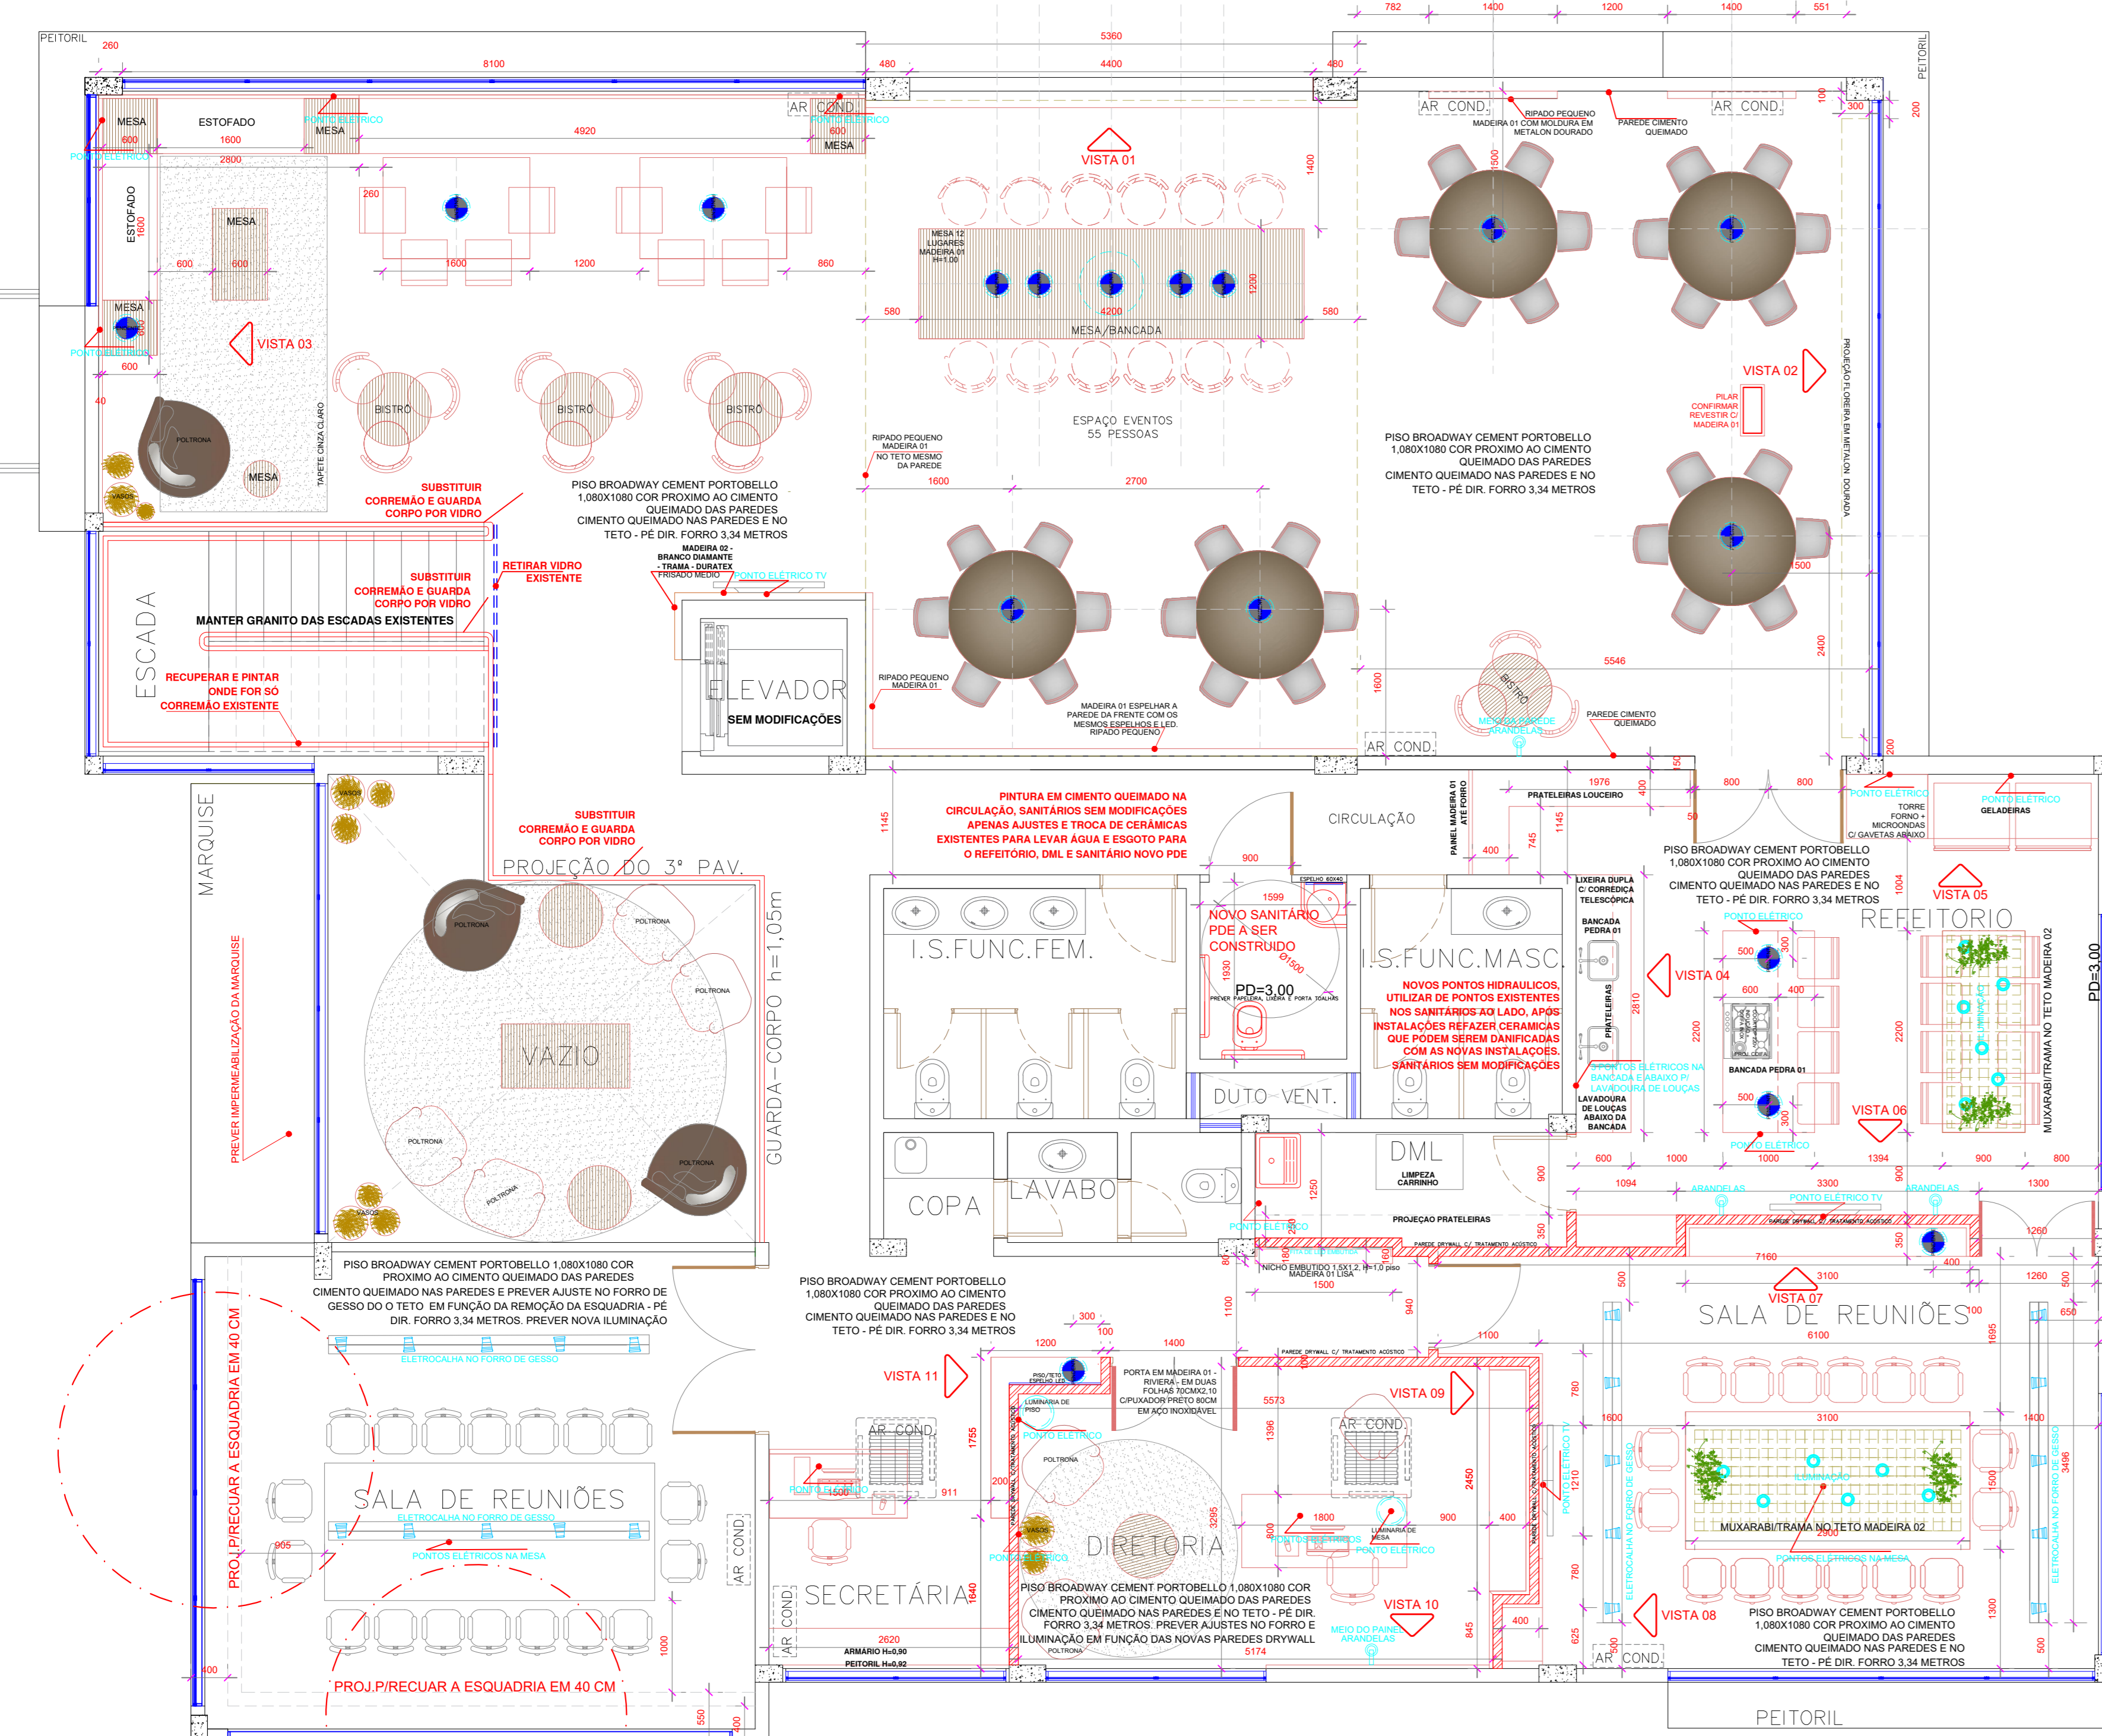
PEITORIL
260
8100
5360
480
4400
480
782 1400 1200 1400 551
PEITORIL
MESA
600
ESTOFADO
1600
2800
PONTO ELÉTRICO
MESA
4920
AR COND.
PONTO ELÉTRICO
600
MESA
VISTA 01
AR COND.
RIPADO PEQUENO MADEIRA 01 COM MOLDURA EM METALON DOURADO
PAREDE CIMENTO QUEIMADO
AR COND.
100
300
200
PONTO ELÉTRICO
ESTOFADO 1600
MESA
260
1400
1500
600
600
1600
1200
860
MESA 12 LUGARES MADEIRA 01 H=1,00
580
4200
1200
580
MESA/BANCADA
MESA
600
PONTO ELÉTRICO
600
VISTA 03
BISTRÔ
BISTRÔ
BISTRÔ
ESPAÇO EVENTOS 55 PESSOAS
VISTA 02
PILAR CONFIRMAR REVESTIR C/ MADEIRA 01
PROJEÇÃO FLOREIRA EM METALON DOURADA
40
POLTRONA
MESA
VASOS
TAPETE CINZA CLARO
SUBSTITUIR CORREMÃO E GUARDA CORPO POR VIDRO
RIPADO PEQUENO MADEIRA 01 NO TETO MESMO DA PAREDE
PISO BROADWAY CEMENT PORTOBELLO 1,080X1080 COR PROXIMO AO CIMENTO QUEIMADO DAS PAREDES CIMENTO QUEIMADO NAS PAREDES E NO TETO - PÉ DIR. FORRO 3,34 METROS
1600
2700
PISO BROADWAY CEMENT PORTOBELLO 1,080X1080 COR PROXIMO AO CIMENTO QUEIMADO DAS PAREDES CIMENTO QUEIMADO NAS PAREDES E NO TETO - PÉ DIR. FORRO 3,34 METROS
ESCADA
SUBSTITUIR CORREMÃO E GUARDA CORPO POR VIDRO
RETIRAR VIDRO EXISTENTE
MADEIRA 02 - BRANCO DIAMANTE - TRAMA - DURATEX FRISADO MEDIO
PONTO ELÉTRICO TV
1500
MANTER GRANITO DAS ESCADAS EXISTENTES
2400
RECUPERAR E PINTAR ONDE FOR SÓ CORREMÃO EXISTENTE
ELEVADOR
SEM MODIFICAÇÕES
RIPADO PEQUENO MADEIRA 01
MADEIRA 01 ESPELHAR A PAREDE DA FRENTE COM OS MESMOS ESPELHOS E LED. RIPADO PEQUENO
5546
1600
BISTRÔ
MEIO DA PAREDE ARANDELAS
PAREDE CIMENTO QUEIMADO
AR COND.
200
MARQUISE
VASOS
1145
SUBSTITUIR CORREMÃO E GUARDA CORPO POR VIDRO
PINTURA EM CIMENTO QUEIMADO NA CIRCULAÇÃO, SANITÁRIOS SEM MODIFICAÇÕES APENAS AJUSTES E TROCA DE CERÂMICAS EXISTENTES PARA LEVAR ÁGUA E ESGOTO PARA O REFEITÓRIO, DML E SANITÁRIO NOVO PDE
CIRCULAÇÃO
PAINEL MADEIRA 01 ATÉ FORRO
1976
PRATELEIRAS LOUCEIRO
400
150
800
800
PONTO ELÉTRICO
PONTO ELÉTRICO
TORRE FORNO + MICROONDAS C/ GAVETAS ABAIXO
GELADEIRAS
50
400
745
1145
900
PROJEÇÃO DO 3° PAV.
PISO BROADWAY CEMENT PORTOBELLO 1,080X1080 COR PROXIMO AO CIMENTO QUEIMADO DAS PAREDES CIMENTO QUEIMADO NAS PAREDES E NO TETO - PÉ DIR. FORRO 3,34 METROS
1004
VISTA 05
POLTRONA
ESPELHO 60X40
1599
LIXEIRA DUPLA C/ CORREDIÇA TELESCÓPICA
BANCADA PEDRA 01
PONTO ELÉTRICO
REFEITORIO
I.S.FUNC.FEM.
NOVO SANITÁRIO PDE A SER CONSTRUIDO
Ø1500
I.S.FUNC.MASC.
500
300
MUXARABI/TRAMA NO TETO MADEIRA 02
PD=3,00
POLTRONA
1930
PD=3,00
PREVER PAPELEIRA, LIXEIRA E PORTA TOALHAS
NOVOS PONTOS HIDRAULICOS, UTILIZAR DE PONTOS EXISTENTES NOS SANITÁRIOS AO LADO, APÓS INSTALAÇÕES REFAZER CERAMICAS QUE PODEM SEREM DANIFICADAS COM AS NOVAS INSTALAÇÕES. SANITÁRIOS SEM MODIFICAÇÕES
VISTA 04
600
400
2810
PRATELEIRAS
2200
2200
ILUMINAÇÃO
GUARDA-CORPO h=1,05m
VAZIO
PREVER IMPERMEABILIZAÇÃO DA MARQUISE
BANCADA PEDRA 01
3 PONTOS ELÉTRICOS NA BANCADA E ABAIXO P/ LAVADOURA DE LOUÇAS
LAVADOURA DE LOUÇAS ABAIXO DA BANCADA
500
300
VISTA 06
DUTO VENT.
POLTRONA
POLTRONA
POLTRONA
PONTO ELÉTRICO
600
1000
1000
1394
900
800
DML
LIMPEZA CARRINHO
900
COPA
LAVABO
1094
3300
1300
ARANDELAS
PONTO ELÉTRICO TV
ARANDELAS
VASOS
1250
PONTO ELÉTRICO
PROJEÇÃO PRATELEIRAS
PAREDE DRYWALL C/ TRATAMENTO ACÚSTICO
1260
350
PAREDE DRYWALL C/ TRATAMENTO ACÚSTICO
350
7160
400
PISO BROADWAY CEMENT PORTOBELLO 1,080X1080 COR PROXIMO AO CIMENTO QUEIMADO DAS PAREDES E PREVER AJUSTE NO FORRO DE GESSO DO O TETO EM FUNÇÃO DA REMOÇÃO DA ESQUADRIA - PÉ DIR. FORRO 3,34 METROS. PREVER NOVA ILUMINAÇÃO
PISO BROADWAY CEMENT PORTOBELLO 1,080X1080 COR PROXIMO AO CIMENTO QUEIMADO DAS PAREDES CIMENTO QUEIMADO NAS PAREDES E NO TETO - PÉ DIR. FORRO 3,34 METROS
NICHO EMBUTIDO 1,5X1,2, H=1,0 piso MADEIRA 01 LISA
1500
80
180
160
3100
1260
500
VISTA 07
SALA DE REUNIÕES
100
650
500
6100
1695
300
100
1100
940
1100
1200
1400
ELETROCALHA NO FORRO DE GESSO
VISTA 11
PISO/TETO ESPELHO LED
PORTA EM MADEIRA 01 - RIVIERA - EM DUAS FOLHAS 70CMX2,10 C/PUXADOR PRETO 80CM EM AÇO INOXIDÁVEL
PAREDE DRYWALL C/ TRATAMENTO ACÚSTICO
780
VISTA 09
5573
LUMINÁRIA DE PISO
1396
AR COND.
1600
3100
1400
PROJ.P/RECUAR A ESQUADRIA EM 40 CM
AR COND.
1755
PONTO ELÉTRICO
POLTRONA
ILUMINAÇÃO
SALA DE REUNIÕES
ELETROCALHA NO FORRO DE GESSO
905
PONTOS ELÉTRICOS NA MESA
AR COND.
PONTO ELÉTRICO
911
200
2450
1210
PONTO ELÉTRICO TV
1500
3496
1500
ELETROCALHA NO FORRO DE GESSO
ELETROCALHA NO FORRO DE GESSO
VASOS
PONTO ELÉTRICO
3295
DIRETORIA
800
1800
PONTOS ELÉTRICOS
LUMINÁRIA DE MESA
900
400
PONTO ELÉTRICO
2900
MUXARABI/TRAMA NO TETO MADEIRA 02
PONTOS ELÉTRICOS NA MESA
SECRETÁRIA
1640
PISO BROADWAY CEMENT PORTOBELLO 1,080X1080 COR PROXIMO AO CIMENTO QUEIMADO DAS PAREDES CIMENTO QUEIMADO NAS PAREDES E NO TETO - PÉ DIR. FORRO 3,34 METROS. PREVER AJUSTE NO FORRO E ILUMINAÇÃO EM FUNÇÃO DAS NOVAS PAREDES DRYWALL
VISTA 10
MEIO DO PAINEL ARANDELAS
780
VISTA 08
PISO BROADWAY CEMENT PORTOBELLO 1,080X1080 COR PROXIMO AO CIMENTO QUEIMADO DAS PAREDES CIMENTO QUEIMADO NAS PAREDES E NO TETO - PÉ DIR. FORRO 3,34 METROS
1300
1000
AR COND.
2620
ARMARIO H=0,90
PEITORIL H=0,92
POLTRONA
5174
845
400
625
500
AR COND.
500
400
PROJ.P/RECUAR A ESQUADRIA EM 40 CM
550
400
PEITORIL